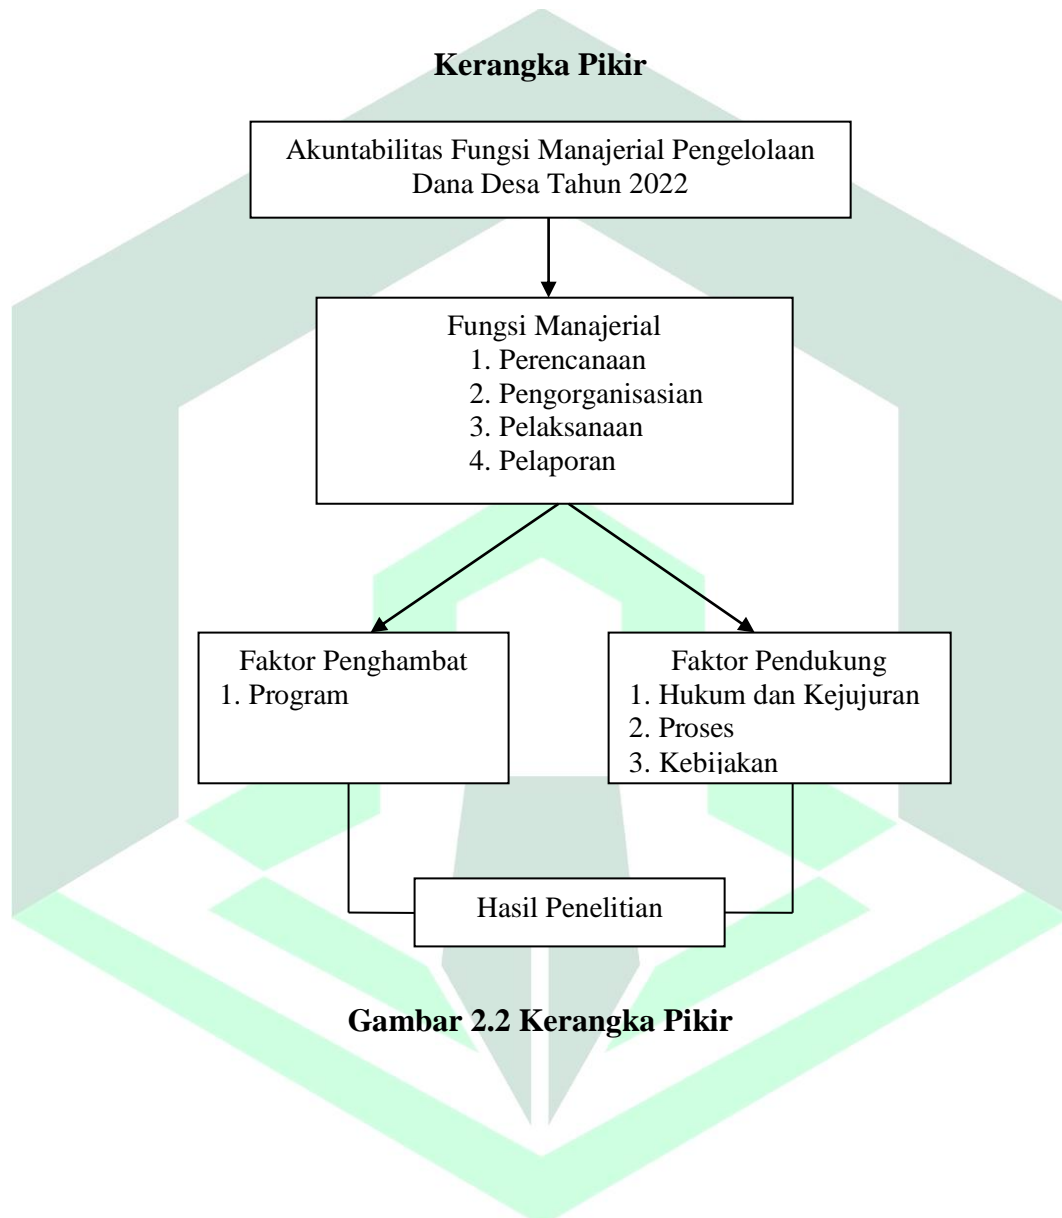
**Kerangka Pikir**

Akuntabilitas Fungsi Manajerial Pengelolaan Dana Desa Tahun 2022

Fungsi Manajerial
1. Perencanaan
2. Pengorganisasian
3. Pelaksanaan
4. Pelaporan

Faktor Penghambat
1. Program

Faktor Pendukung
1. Hukum dan Kejujuran
2. Proses
3. Kebijakan

Hasil Penelitian

**Gambar 2.2 Kerangka Pikir**